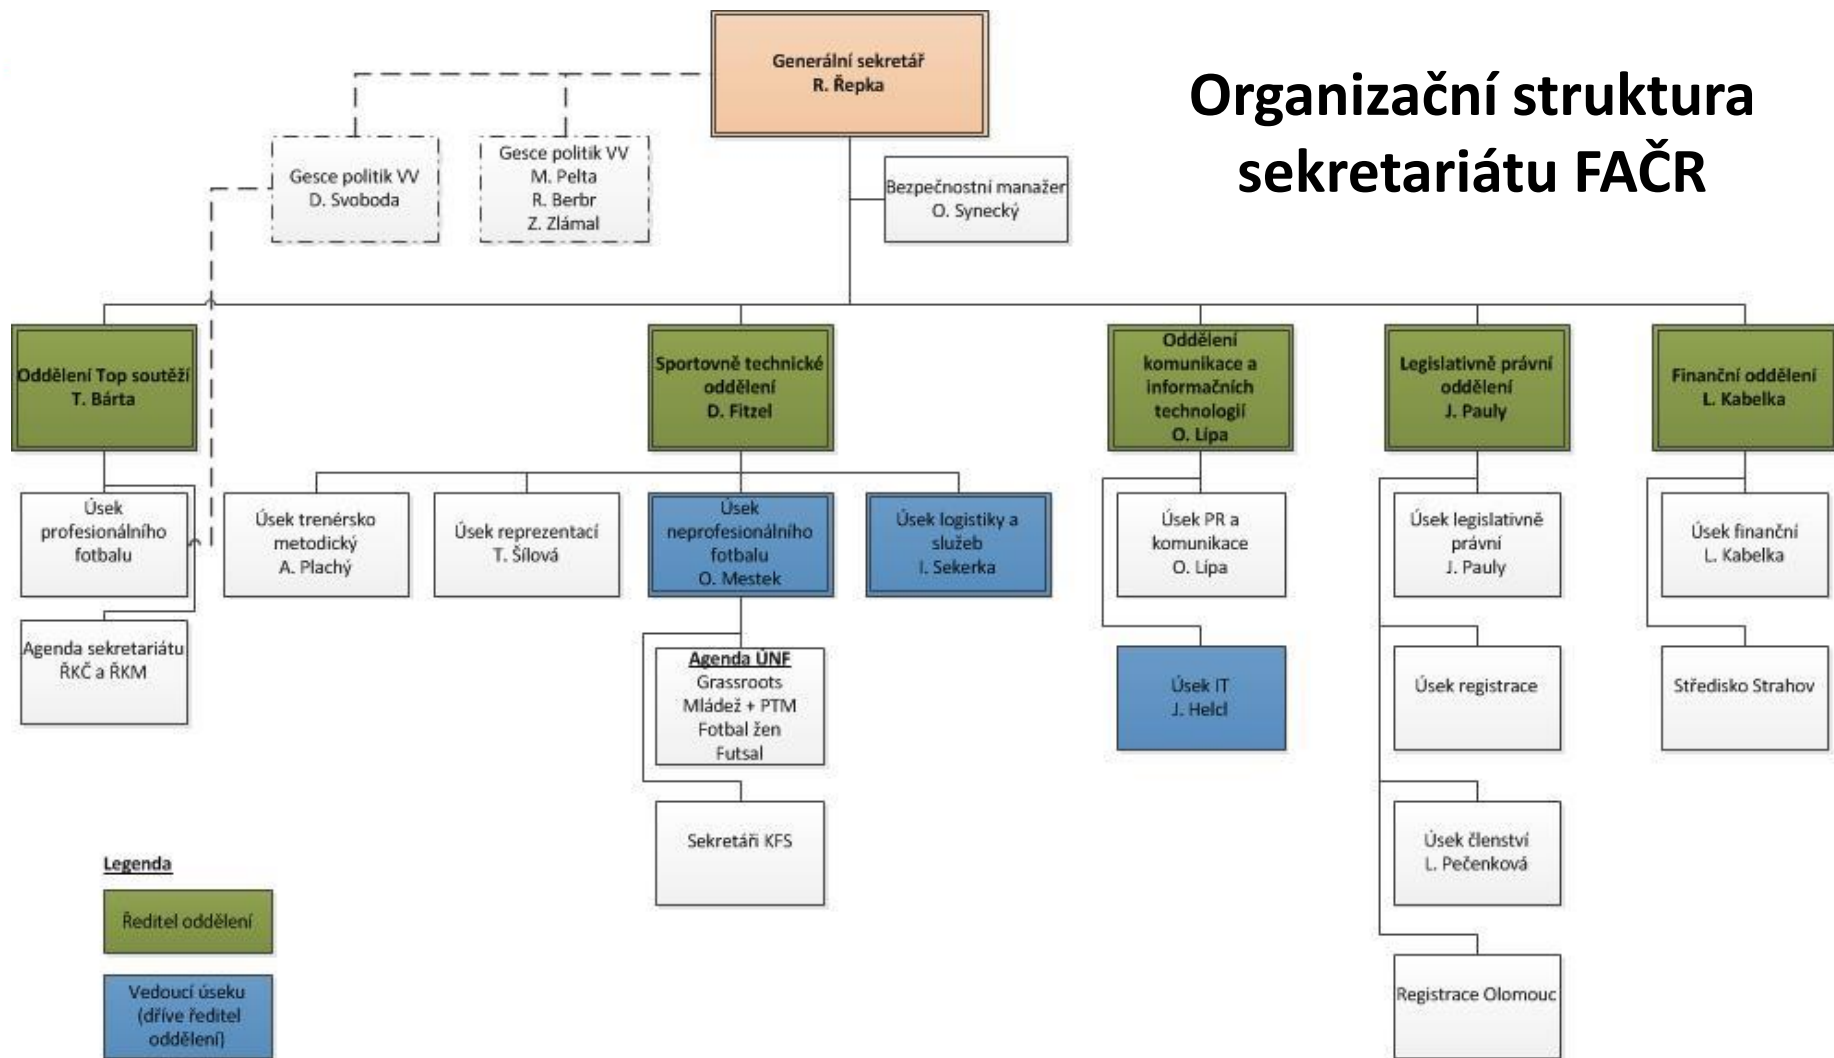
Organizační struktura sekretariátu FAČR

Generální sekretář
R. Řepka

Gesce politik VV
D. Svoboda

Gesce politik VV
M. Pelta
R. Berbr
Z. Zlámal

Bezpečnostní manažer
O. Synecký

Oddělení Top soutěží
T. Bárta

Úsek profesionálního fotbalu

Agenda sekretariátu ŘKČ a ŘKM

Sportovně technické oddělení
D. Fitzel

Úsek trenérsko metodický
A. Plachý

Úsek reprezentací
T. Šílová

Úsek neprofesionálního fotbalu
O. Mestek

Agenda ÚNF
Grassroots
Mládež + PTM
Fotbal žen
Futsal

Sekretáři KFS

Úsek logistiky a služeb
I. Sekerka

Oddělení komunikace a informačních technologií
O. Lípa

Úsek PR a komunikace
O. Lípa

Úsek IT
J. Helcl

Legislativně právní oddělení
J. Pauly

Úsek legislativně právní
J. Pauly

Úsek registrace

Úsek členství
L. Pečenková

Registrace Olomouc

Finanční oddělení
L. Kabelka

Úsek finanční
L. Kabelka

Středisko Strahov

Legenda

Ředitel oddělení

Vedoucí úseku (dříve ředitel oddělení)